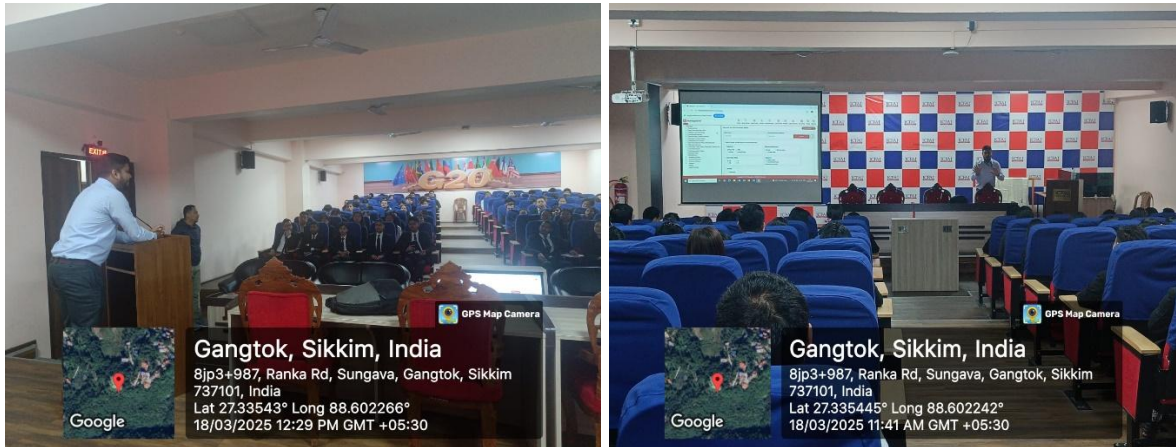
EXIT

G20

GPS Map Camera

Gangtok, Sikkim, India

8jp3+987, Ranka Rd, Sungava, Gangtok, Sikkim 737101, India

Lat 27.33543° Long 88.602266°

18/03/2025 12:29 PM GMT +05:30

Google

GPS Map Camera

Gangtok, Sikkim, India

8jp3+987, Ranka Rd, Sungava, Gangtok, Sikkim 737101, India

Lat 27.335445° Long 88.602242°

18/03/2025 11:41 AM GMT +05:30

Google